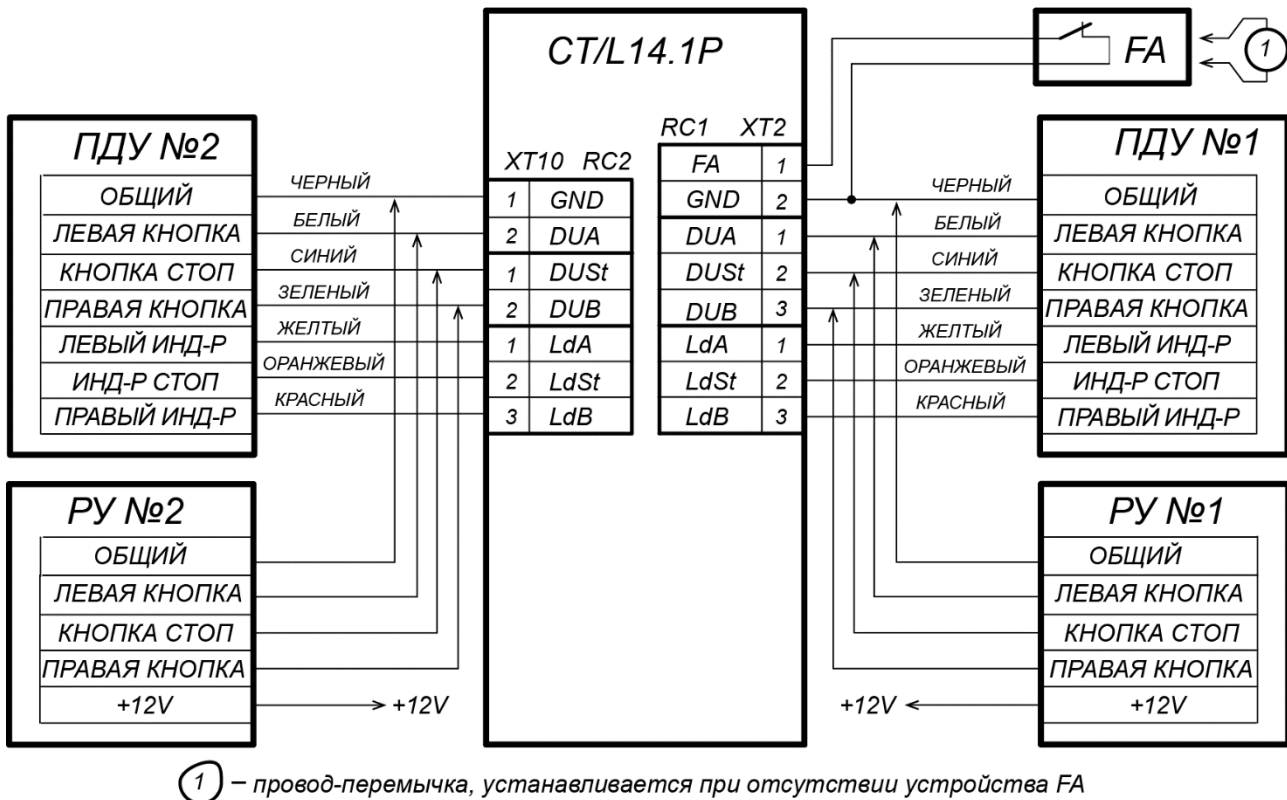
CT/L14.1P

FA

1

ПДУ №2

| ОБЩИЙ |
|---|
| ЛЕВАЯ КНОПКА |
| КНОПКА СТОП |
| ПРАВАЯ КНОПКА |
| ЛЕВЫЙ ИНД-Р |
| ИНД-Р СТОП |
| ПРАВЫЙ ИНД-Р |

ЧЕРНЫЙ
БЕЛЫЙ
СИНИЙ
ЗЕЛЕНЫЙ
ЖЕЛТЫЙ
ОРАНЖЕВЫЙ
КРАСНЫЙ

XT10 RC2

| 1 | GND |
|---|---|
| 2 | DUA |
| 1 | DUSt |
| 2 | DUB |
| 1 | LdA |
| 2 | LdSt |
| 3 | LdB |

RC1 XT2

| FA | 1 |
|---|---|
| GND | 2 |
| DUA | 1 |
| DUSt | 2 |
| DUB | 3 |
| LdA | 1 |
| LdSt | 2 |
| LdB | 3 |

ЧЕРНЫЙ
БЕЛЫЙ
СИНИЙ
ЗЕЛЕНЫЙ
ЖЕЛТЫЙ
ОРАНЖЕВЫЙ
КРАСНЫЙ

ПДУ №1

| ОБЩИЙ |
|---|
| ЛЕВАЯ КНОПКА |
| КНОПКА СТОП |
| ПРАВАЯ КНОПКА |
| ЛЕВЫЙ ИНД-Р |
| ИНД-Р СТОП |
| ПРАВЫЙ ИНД-Р |

РУ №2

| ОБЩИЙ |
|---|
| ЛЕВАЯ КНОПКА |
| КНОПКА СТОП |
| ПРАВАЯ КНОПКА |
| +12V |

+12V

+12V

РУ №1

| ОБЩИЙ |
|---|
| ЛЕВАЯ КНОПКА |
| КНОПКА СТОП |
| ПРАВАЯ КНОПКА |
| +12V |

1 – провод-перемычка, устанавливается при отсутствии устройства FA